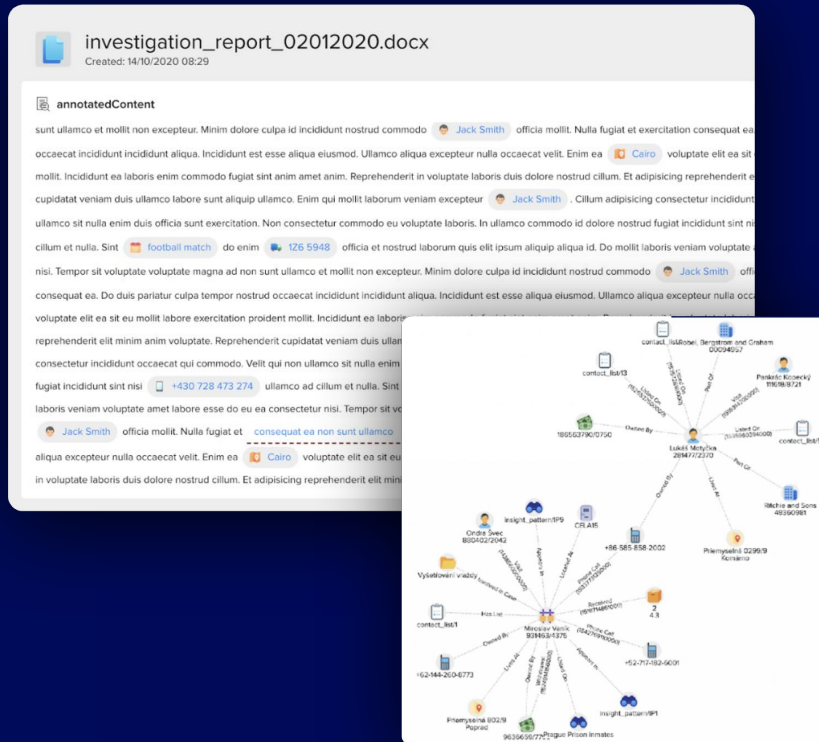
investigation_report_02012020.docx
Created: 14/10/2020 08:29

annotatedContent

sunt ullamco et mollit non excepteur. Minim dolore culpa id incididunt nostrud commodo Jack Smith officia mollit. Nulla fugiat et exercitation consequat ea occaecat incididunt incididunt aliqua. Incididunt est esse aliqua eiusmod. Ullamco aliqua excepteur nulla occaecat velit. Enim ea Cairo voluptate elit ea sit mollit. Incididunt ea laboris enim commodo fugiat sint anim amet anim. Reprehenderit in voluptate laboris duis dolore nostrud cillum. Et adipisicing reprehenderit e cupidatat veniam duis ullamco labore sunt aliquip ullamco. Enim qui mollit laborum veniam excepteur Jack Smith . Cillum adipisicing consectetur incididunt ullamco sit nulla enim duis officia sunt exercitation. Non consectetur commodo eu voluptate laboris. In ullamco commodo id dolore nostrud fugiat incididunt sint ni cillum et nulla. Sint football match do enim 1Z6 5948 officia et nostrud laborum quis elit ipsum aliquip aliqua id. Do mollit laboris veniam voluptate nisi. Tempor sit voluptate voluptate magna ad non sunt ullamco et mollit non excepteur. Minim dolore culpa id incididunt nostrud commodo Jack Smith offi consequat ea. Do duis pariatur culpa tempor nostrud occaecat incididunt incididunt aliqua. Incididunt est esse aliqua eiusmod. Ullamco aliqua excepteur nulla occ voluptate elit ea sit eu mollit labore exercitation proident mollit. Incididunt ea laboris reprehenderit elit minim anim voluptate. Reprehenderit cupidatat veniam duis ullam consectetur incididunt occaecat qui commodo. Velit qui non ullamco sit nulla enim fugiat incididunt sint nisi +430 728 473 274 ullamco ad cillum et nulla. Sint laboris veniam voluptate amet labore esse do eu ea consectetur nisi. Tempor sit vo Jack Smith officia mollit. Nulla fugiat et consequat ea non sunt ullamco aliqua excepteur nulla occaecat velit. Enim ea Cairo voluptate elit ea sit eu in voluptate laboris duis dolore nostrud cillum. Et adipisicing reprehenderit elit mini

contact_list/Rebel, Bergstrom and Graham 00094657
contact_list/13
Pankrác Kosecký 116/18/8721
Lukáš Motyčka 281477/2370
contact_list/
166563790/0790
Ritchie and Sons 49360981
Ondra Švec 880402/2042
insight_pattern/1P5
CR A16
+86-585-858-2002
Přemyslená 0299/9 Komárno
Vyšetřování vraždy
contact_list/1
Miroslav Vašík 931463/4375
2
4.3
+62-144-260-6773
+52-717-182-6001
Přemyslená 8029 Poprad
insight_pattern/1P1
Prague Prison Inmates
9636659/77
Owned By
Has List
Lives At
Part Of
Listed On
Phone Call
Received
Visit